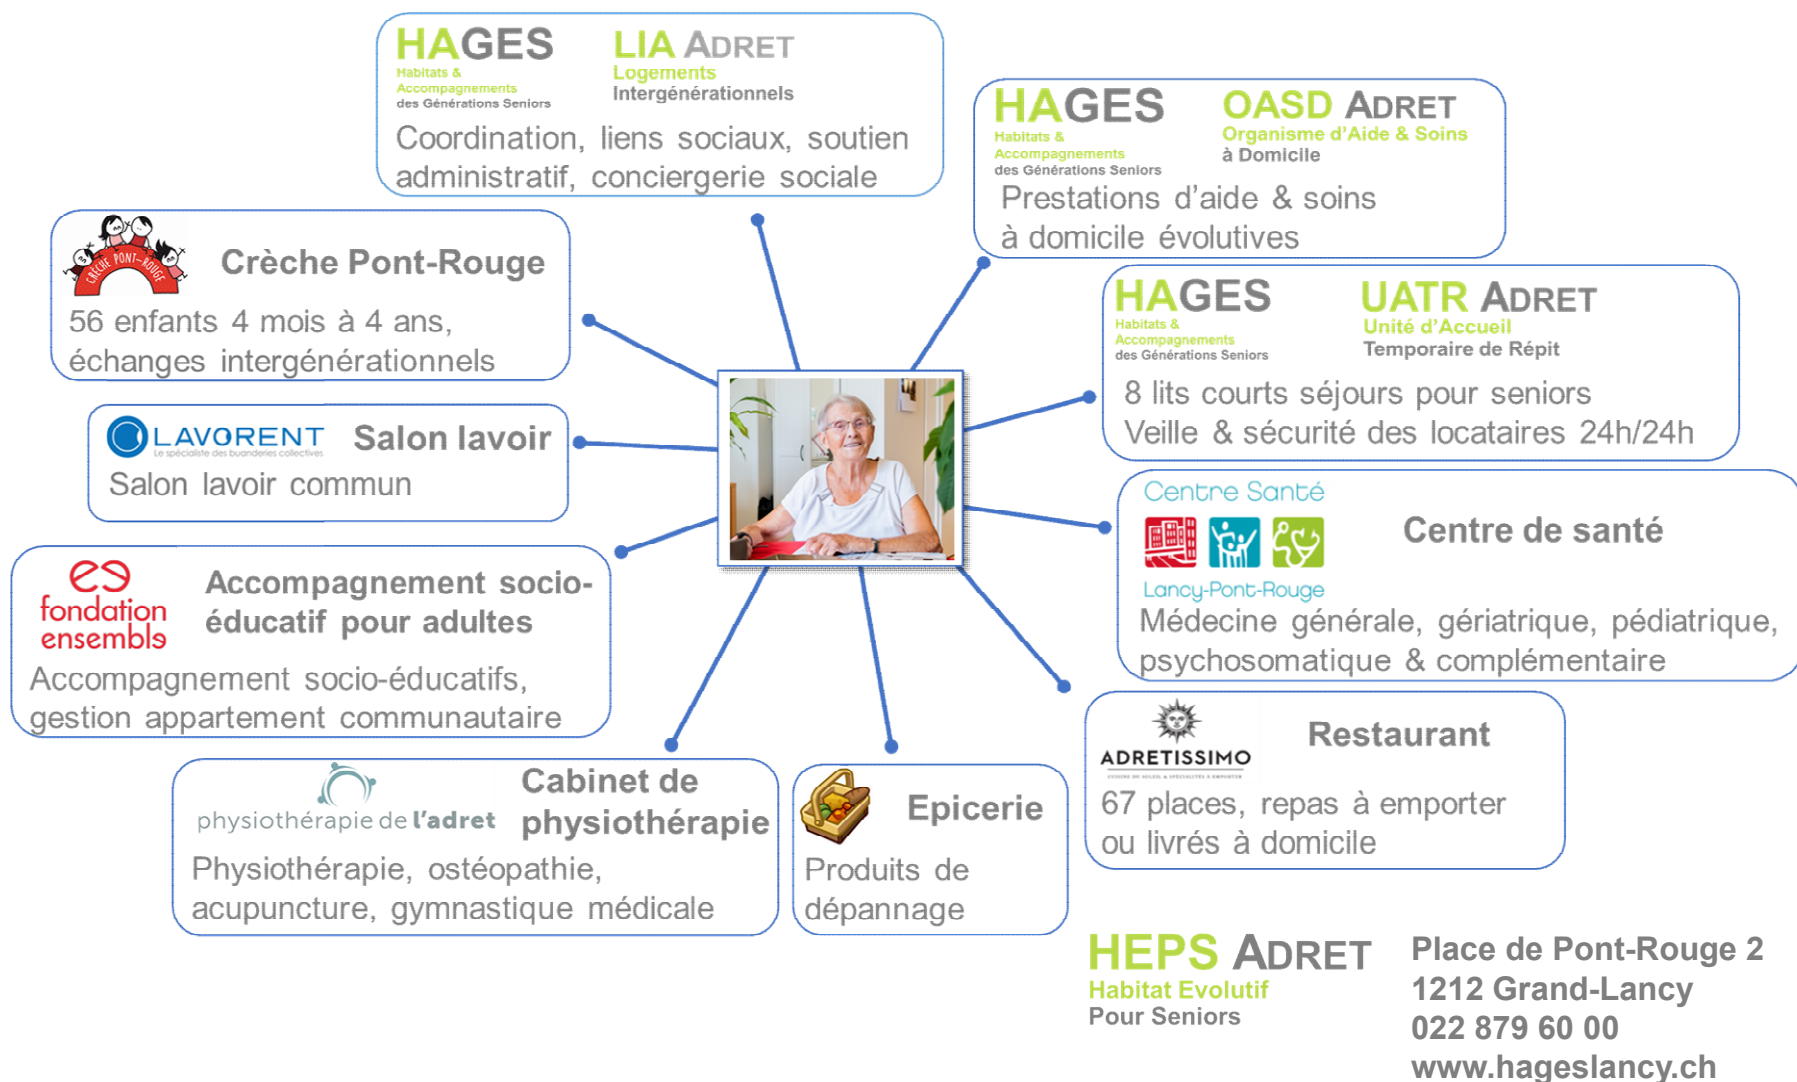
HAGES
Habitats & Accompagnements des Générations Seniors

LIA ADRET
Logements Intergénérationnels

Coordination, liens sociaux, soutien administratif, conciergerie sociale

HAGES
Habitats & Accompagnements des Générations Seniors

OASD ADRET
Organisme d'Aide & Soins à Domicile

Prestations d'aide & soins à domicile évolutives

CRÈCHE PONT-ROUGE

Crèche Pont-Rouge

56 enfants 4 mois à 4 ans, échanges intergénérationnels

HAGES
Habitats & Accompagnements des Générations Seniors

UATR ADRET
Unité d'Accueil Temporaire de Répit

8 lits courts séjours pour seniors
Veille & sécurité des locataires 24h/24h

LAVORENT
Le spécialiste des buanderies collectives

Salon lavoir

Salon lavoir commun

Centre Santé
Lancy-Pont-Rouge

Centre de santé

Médecine générale, gériatrique, pédiatrique, psychosomatique & complémentaire

fondation ensemble

Accompagnement socio-éducatif pour adultes

Accompagnement socio-éducatifs, gestion appartement communautaire

ADRETISSIMO

Restaurant

67 places, repas à emporter ou livrés à domicile

physiothérapie de l'adret

Cabinet de physiothérapie

Physiothérapie, ostéopathie, acupuncture, gymnastique médicale

Epicerie

Produits de dépannage

HEPS ADRET
Habitat Evolutif Pour Seniors

Place de Pont-Rouge 2
1212 Grand-Lancy
022 879 60 00
www.hageslancy.ch